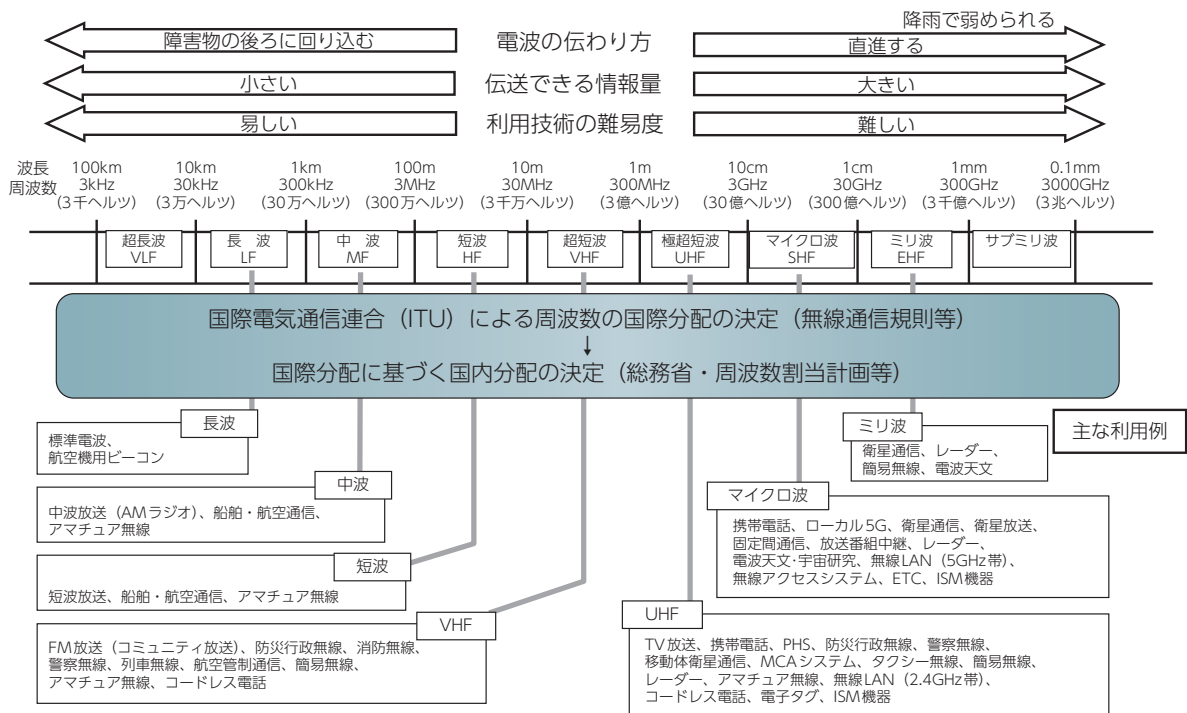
降雨で弱められる

障害物の後ろに回り込む　電波の伝わり方　直進する

小さい　伝送できる情報量　大きい

易しい　利用技術の難易度　難しい

| 波長 周波数 | 100km 3kHz (3千ヘルツ) | 10km 30kHz (3万ヘルツ) | 1km 300kHz (30万ヘルツ) | 100m 3MHz (300万ヘルツ) | 10m 30MHz (3千万ヘルツ) | 1m 300MHz (3億ヘルツ) | 10cm 3GHz (30億ヘルツ) | 1cm 30GHz (300億ヘルツ) | 1mm 300GHz (3千億ヘルツ) | 0.1mm 3000GHz (3兆ヘルツ) |
|---|---|---|---|---|---|---|---|---|---|---|

| 超長波 VLF | 長 波 LF | 中 波 MF | 短波 HF | 超短波 VHF | 極超短波 UHF | マイクロ波 SHF | ミリ波 EHF | サブミリ波 |
|---|---|---|---|---|---|---|---|---|

国際電気通信連合（ITU）による周波数の国際分配の決定（無線通信規則等）
↓
国際分配に基づく国内分配の決定（総務省・周波数割当計画等）

長波
標準電波、航空機用ビーコン

中波
中波放送（AMラジオ）、船舶・航空通信、アマチュア無線

短波
短波放送、船舶・航空通信、アマチュア無線

VHF
FM放送（コミュニティ放送）、防災行政無線、消防無線、警察無線、列車無線、航空管制通信、簡易無線、アマチュア無線、コードレス電話

ミリ波
衛星通信、レーダー、簡易無線、電波天文

主な利用例

マイクロ波
携帯電話、ローカル5G、衛星通信、衛星放送、固定間通信、放送番組中継、レーダー、電波天文･宇宙研究、無線LAN（5GHz帯）、無線アクセスシステム、ETC、ISM機器

UHF
TV放送、携帯電話、PHS、防災行政無線、警察無線、移動体衛星通信、MCAシステム、タクシー無線、簡易無線、レーダー、アマチュア無線、無線LAN（2.4GHz帯）、コードレス電話、電子タグ、ISM機器